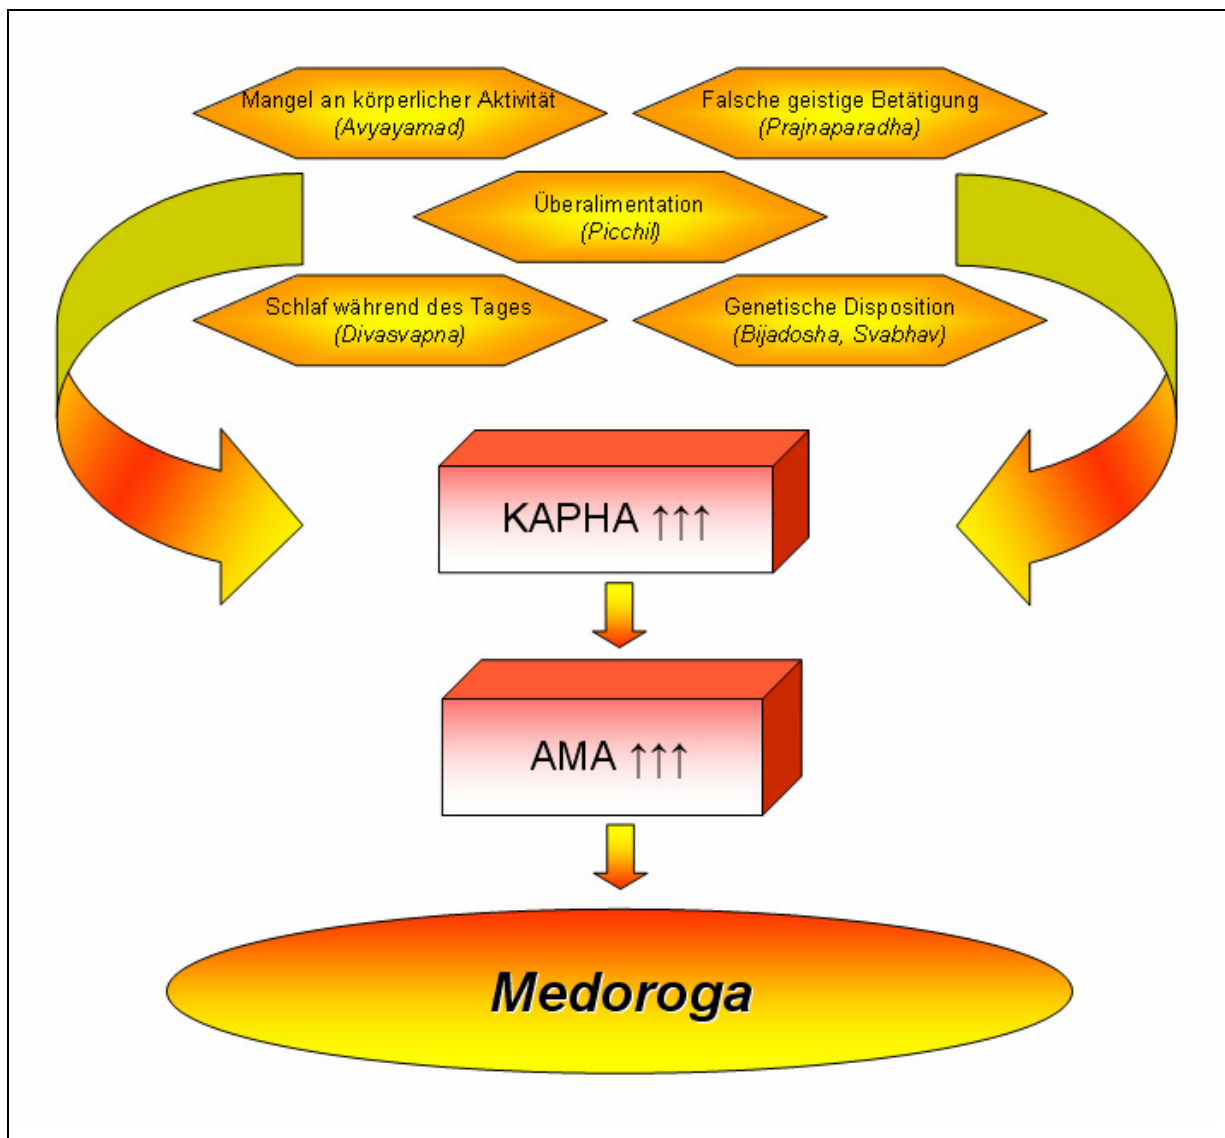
Mangel an körperlicher Aktivität
(Avyayamad)

Falsche geistige Betätigung
(Prajnaparadha)

Überalimentation
(Picchil)

Schlaf während des Tages
(Divasvapna)

Genetische Disposition
(Bijadosha, Svabhav)

KAPHA ↑↑↑

AMA ↑↑↑

Medoroga